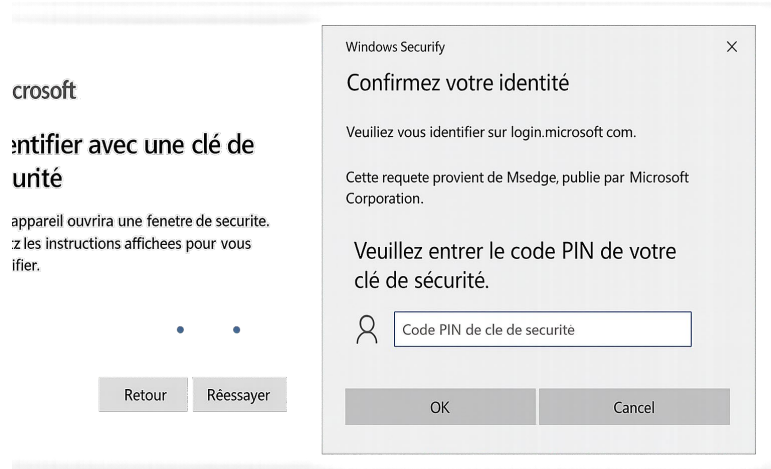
crosoft

entifier avec une clé de urité

appareil ouvrira une fenetre de securite. z les instructions affichees pour vous ifier.

Retour

Réessayer

Windows Securify

×

Confirmez votre identité

Veuiliez vous identifier sur login.microsoft com.

Cette requete provient de Msedge, publie par Microsoft Corporation.

Veuillez entrer le code PIN de votre clé de sécurité.

Code PIN de cle de securite

OK

Cancel